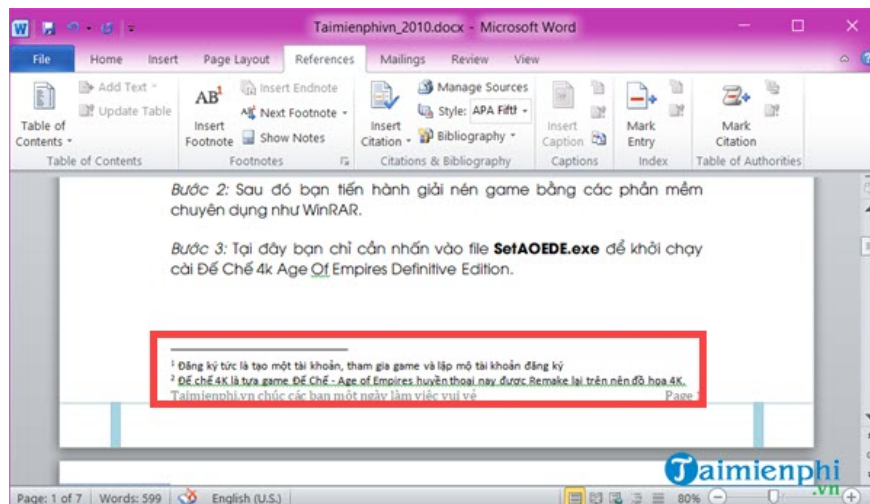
Taimienphivn_2010.docx - Microsoft Word

File Home Insert Page Layout References Mailings Review View

Table of Contents
Add Text
Update Table
Table of Contents

AB¹ Insert Footnote
Insert Endnote
Next Footnote
Show Notes
Footnotes

Insert Citation
Manage Sources
Style: APA Fifth
Bibliography
Citations & Bibliography

Insert Caption
Captions

Mark Entry
Index

Mark Citation
Table of Authorities

Bước 2: Sau đó bạn tiến hành giải nén game bằng các phần mềm chuyên dụng như WinRAR.

Bước 3: Tại đây bạn chỉ cần nhấn vào file SetAOEDE.exe để khởi chạy cài Đế Chế 4k Age Of Empires Definitive Edition.

¹ Đăng ký tức là tạo một tài khoản, tham gia game và lập mộ tài khoản đăng ký
² Đế chế 4K là tựa game Đế Chế - Age of Empires huyền thoại nay được Remake lại trên nền đồ họa 4K.
Taimienphi.vn chúc các bạn một ngày làm việc vui vẻ Page

Page: 1 of 7 Words: 599 English (U.S.) 80%

Taimienphi.vn